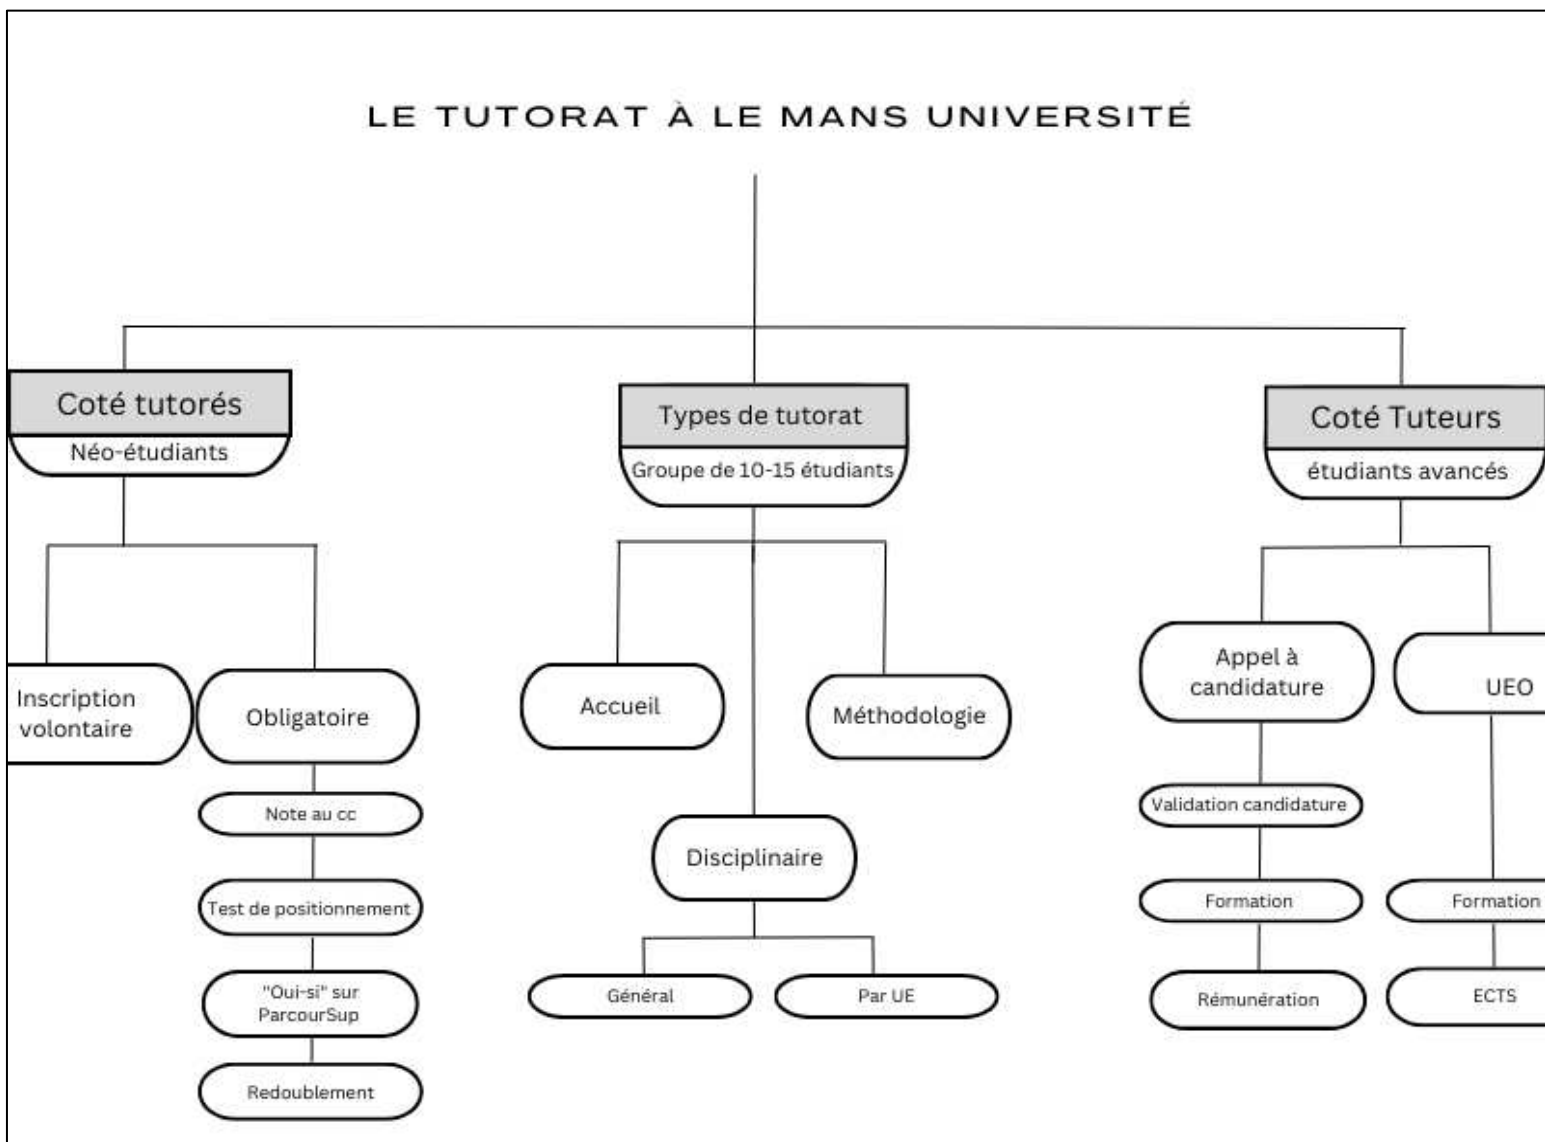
LE TUTORAT À LE MANS UNIVERSITÉ

Coté tutorés
Néo-étudiants

Inscription volontaire

Obligatoire

Note au cc

Test de positionnement

"Oui-si" sur ParcourSup

Redoublement

Types de tutorat
Groupe de 10-15 étudiants

Accueil

Méthodologie

Disciplinaire

Général

Par UE

Coté Tuteurs
étudiants avancés

Appel à candidature

Validation candidature

Formation

Rémunération

UEO

Formation

ECTS